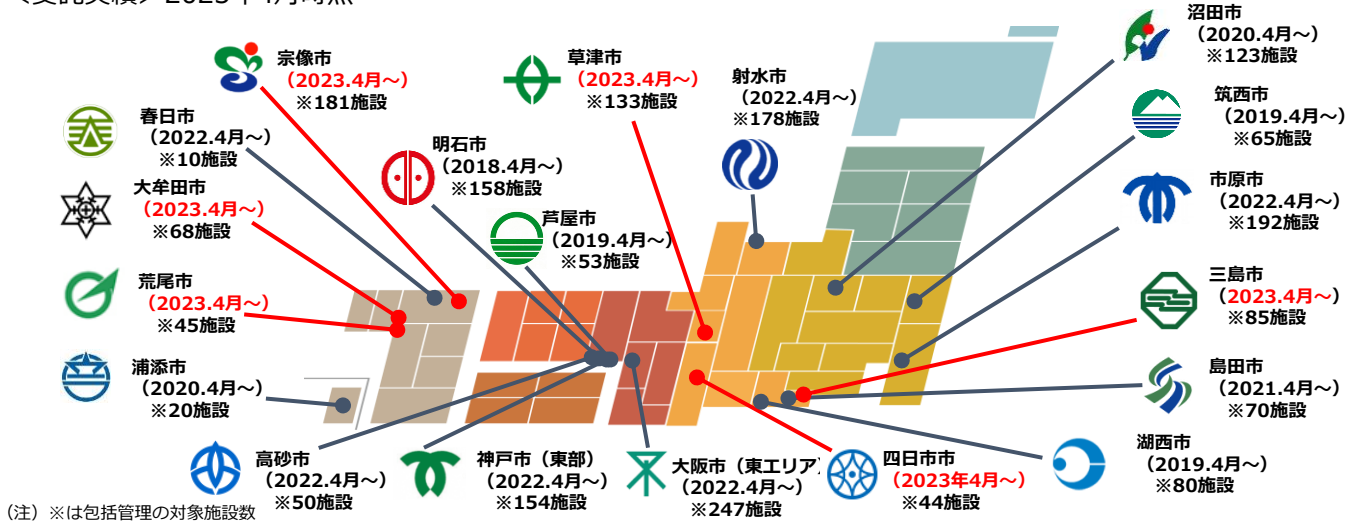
宗像市
（2023.4月～）
※181施設

草津市
（2023.4月～）
※133施設

射水市
（2022.4月～）
※178施設

沼田市
（2020.4月～）
※123施設

春日市
（2022.4月～）
※10施設

明石市
（2018.4月～）
※158施設

筑西市
（2019.4月～）
※65施設

大牟田市
（2023.4月～）
※68施設

芦屋市
（2019.4月～）
※53施設

市原市
（2022.4月～）
※192施設

荒尾市
（2023.4月～）
※45施設

三島市
（2023.4月～）
※85施設

浦添市
（2020.4月～）
※20施設

島田市
（2021.4月～）
※70施設

湖西市
（2019.4月～）
※80施設

高砂市
（2022.4月～）
※50施設

神戸市（東部）
（2022.4月～）
※154施設

大阪市（東エリア）
（2022.4月～）
※247施設

四日市市
（2023年4月～）
※44施設

（注）※は包括管理の対象施設数